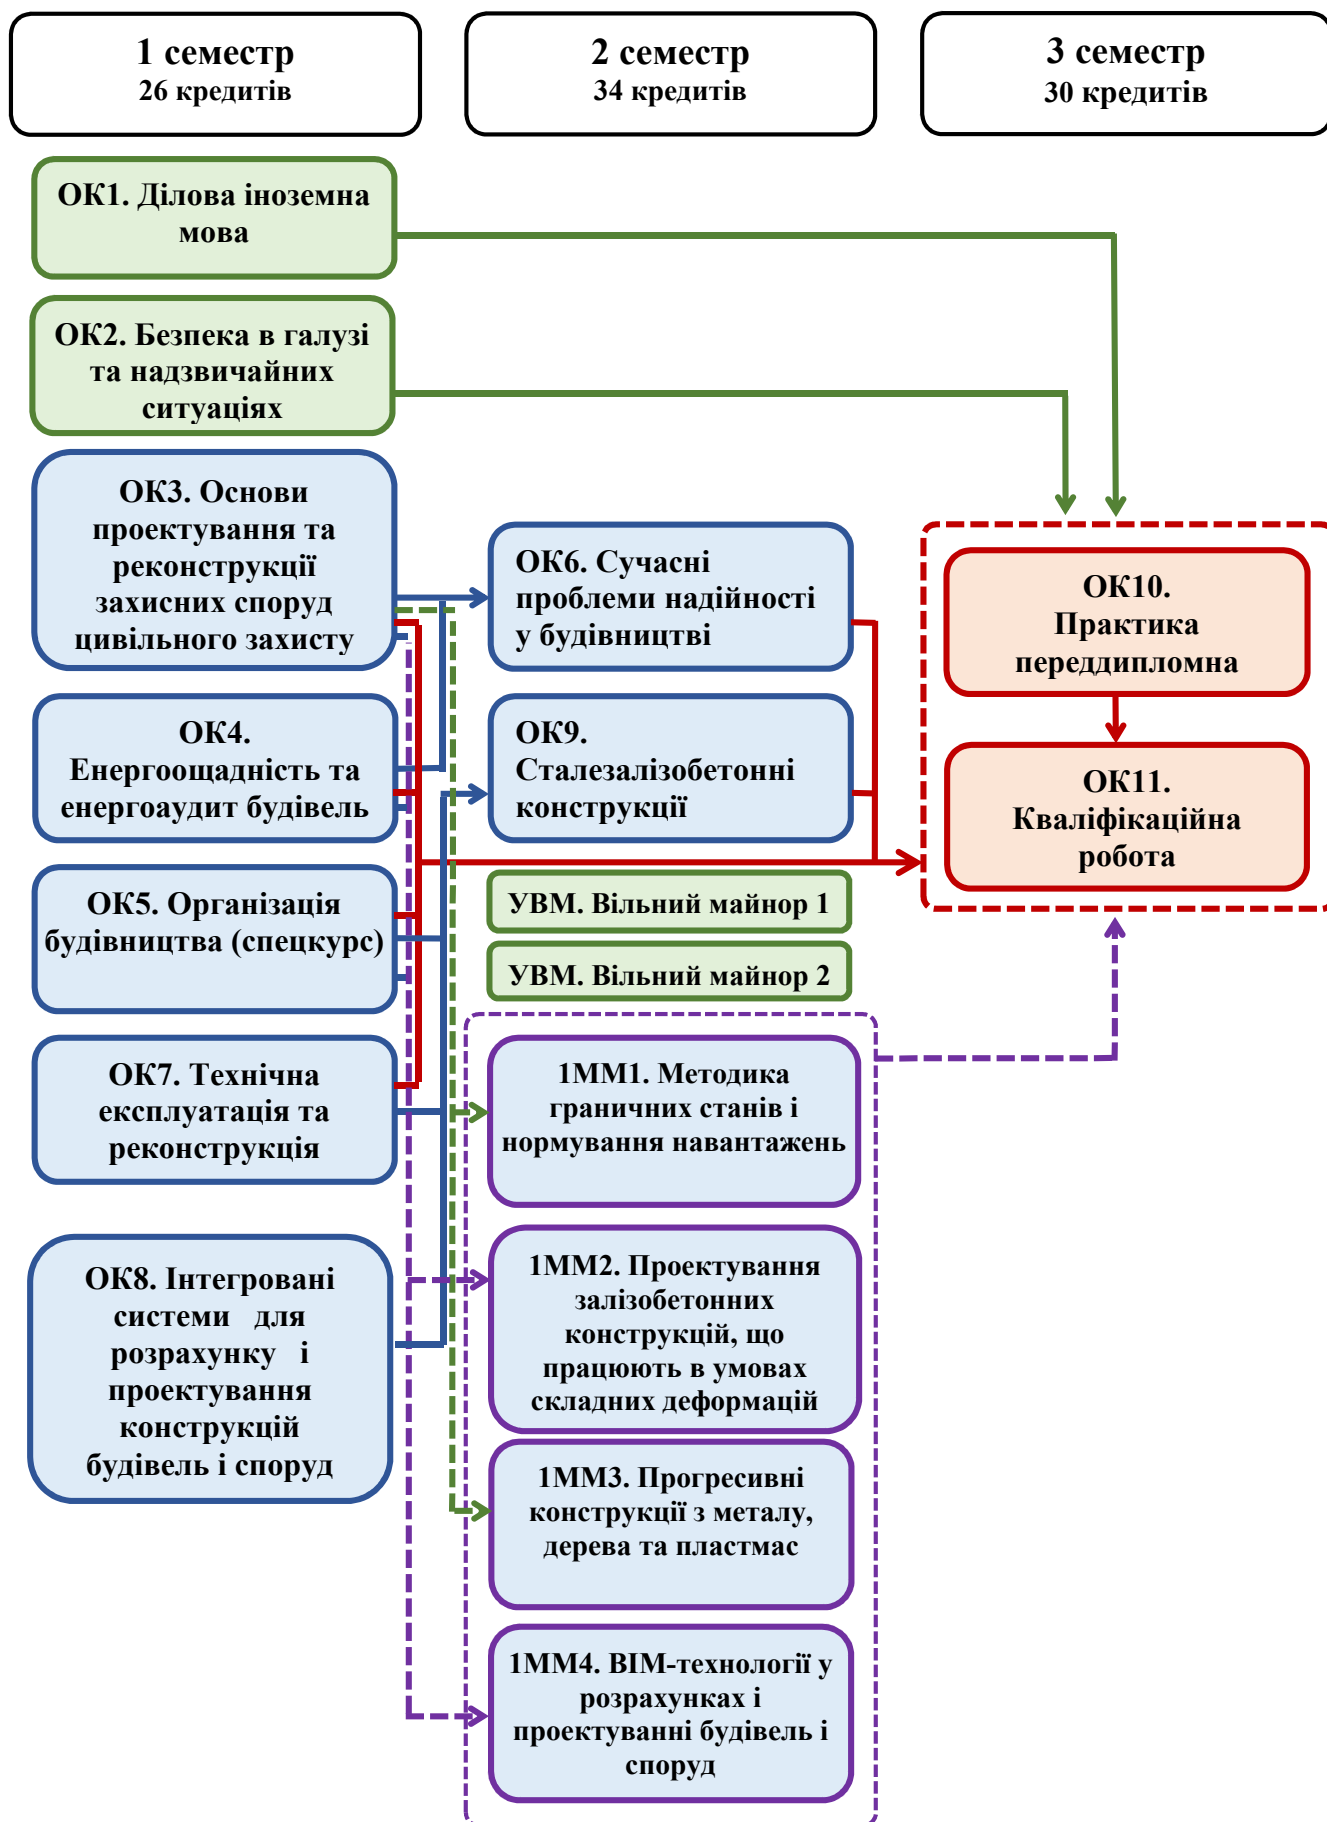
1 семестр
26 кредитів

2 семестр
34 кредитів

3 семестр
30 кредитів

ОК1. Ділова іноземна мова

ОК2. Безпека в галузі та надзвичайних ситуаціях

ОК3. Основи проектування та реконструкції захисних споруд цивільного захисту

ОК4. Енергоощадність та енергоаудит будівель

ОК5. Організація будівництва (спецкурс)

ОК7. Технічна експлуатація та реконструкція

ОК8. Інтегровані системи для розрахунку і проектування конструкцій будівель і споруд

ОК6. Сучасні проблеми надійності у будівництві

ОК9. Сталезалізобетонні конструкції

УВМ. Вільний майнор 1

УВМ. Вільний майнор 2

1ММ1. Методика граничних станів і нормування навантажень

1ММ2. Проектування залізобетонних конструкцій, що працюють в умовах складних деформацій

1ММ3. Прогресивні конструкції з металу, дерева та пластмас

1ММ4. BIM-технології у розрахунках і проектуванні будівель і споруд

ОК10. Практика переддипломна

ОК11. Кваліфікаційна робота